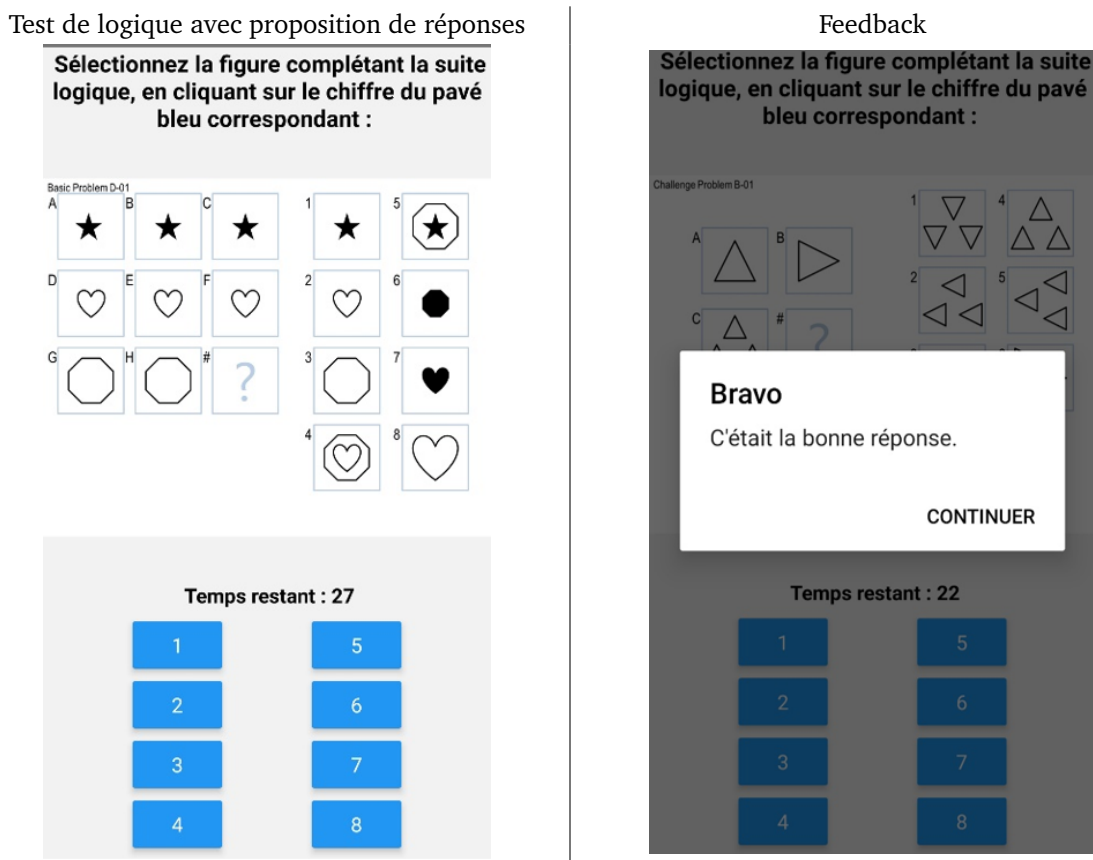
Test de logique avec proposition de réponses

Sélectionnez la figure complétant la suite logique, en cliquant sur le chiffre du pavé bleu correspondant :

Basic Problem D-01

A B C 1 5

D E F 2 6

G H # ? 3 7

4 8

Temps restant : 27

1 5

2 6

3 7

4 8

Feedback

Sélectionnez la figure complétant la suite logique, en cliquant sur le chiffre du pavé bleu correspondant :

Challenge Problem B-01

A B 1 4

C # ? 2 5

Bravo

C'était la bonne réponse.

CONTINUER

Temps restant : 22

1 5

2 6

3 7

4 8